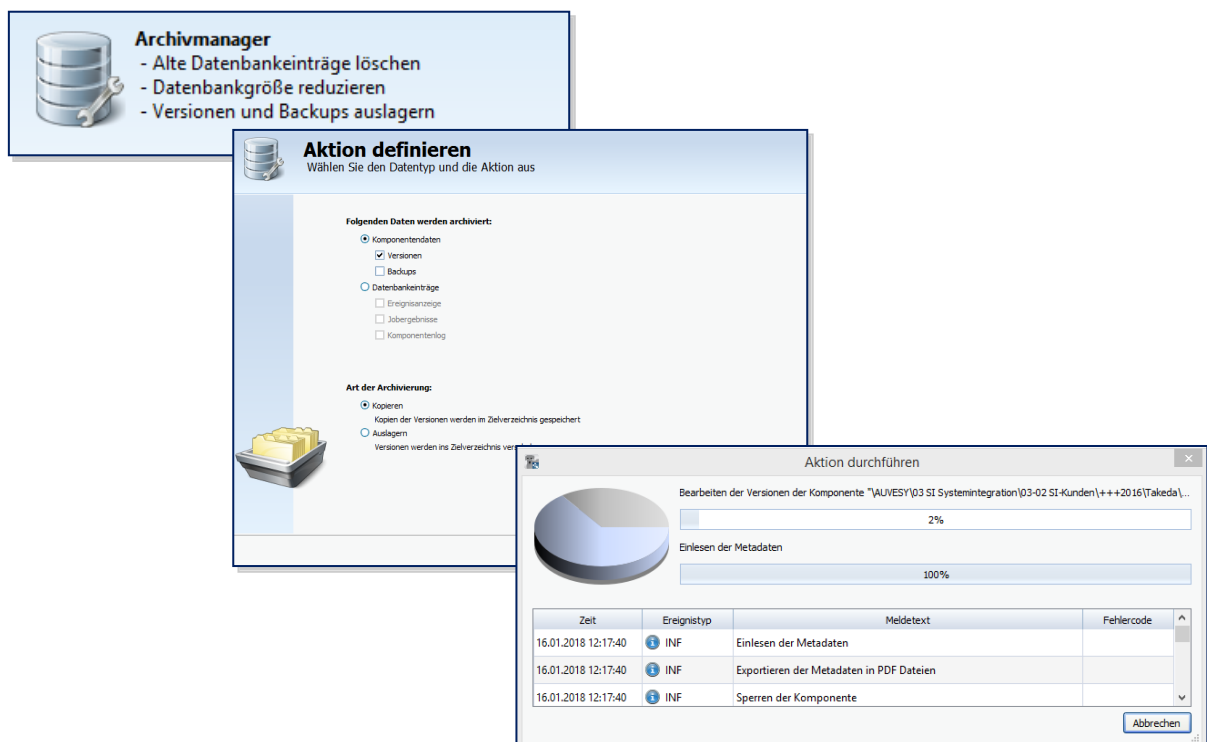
Archivmanager
- Alte Datenbankeinträge löschen
- Datenbankgröße reduzieren
- Versionen und Backups auslagern

Aktion definieren
Wählen Sie den Datentyp und die Aktion aus

Folgenden Daten werden archiviert:
Komponentendaten
Versionen
Backups
Datenbankeinträge
Ereignisanzeige
Jobergebnisse
Komponentenlog

Art der Archivierung:
Kopieren
Kopien der Versionen werden im Zielverzeichnis gespeichert
Auslagern
Versionen werden ins Zielverzeichnis ver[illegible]

Aktion durchführen
Bearbeiten der Versionen der Komponente "\AUVESY\03 SI Systemintegration\03-02 SI-Kunden\+++2016\Takeda\...
2%
Einlesen der Metadaten
100%

| Zeit | Ereignistyp | Meldetext | Fehlercode |
|---|---|---|---|
| 16.01.2018 12:17:40 | INF | Einlesen der Metadaten | |
| 16.01.2018 12:17:40 | INF | Exportieren der Metadaten in PDF Dateien | |
| 16.01.2018 12:17:40 | INF | Sperren der Komponente | |

Abbrechen